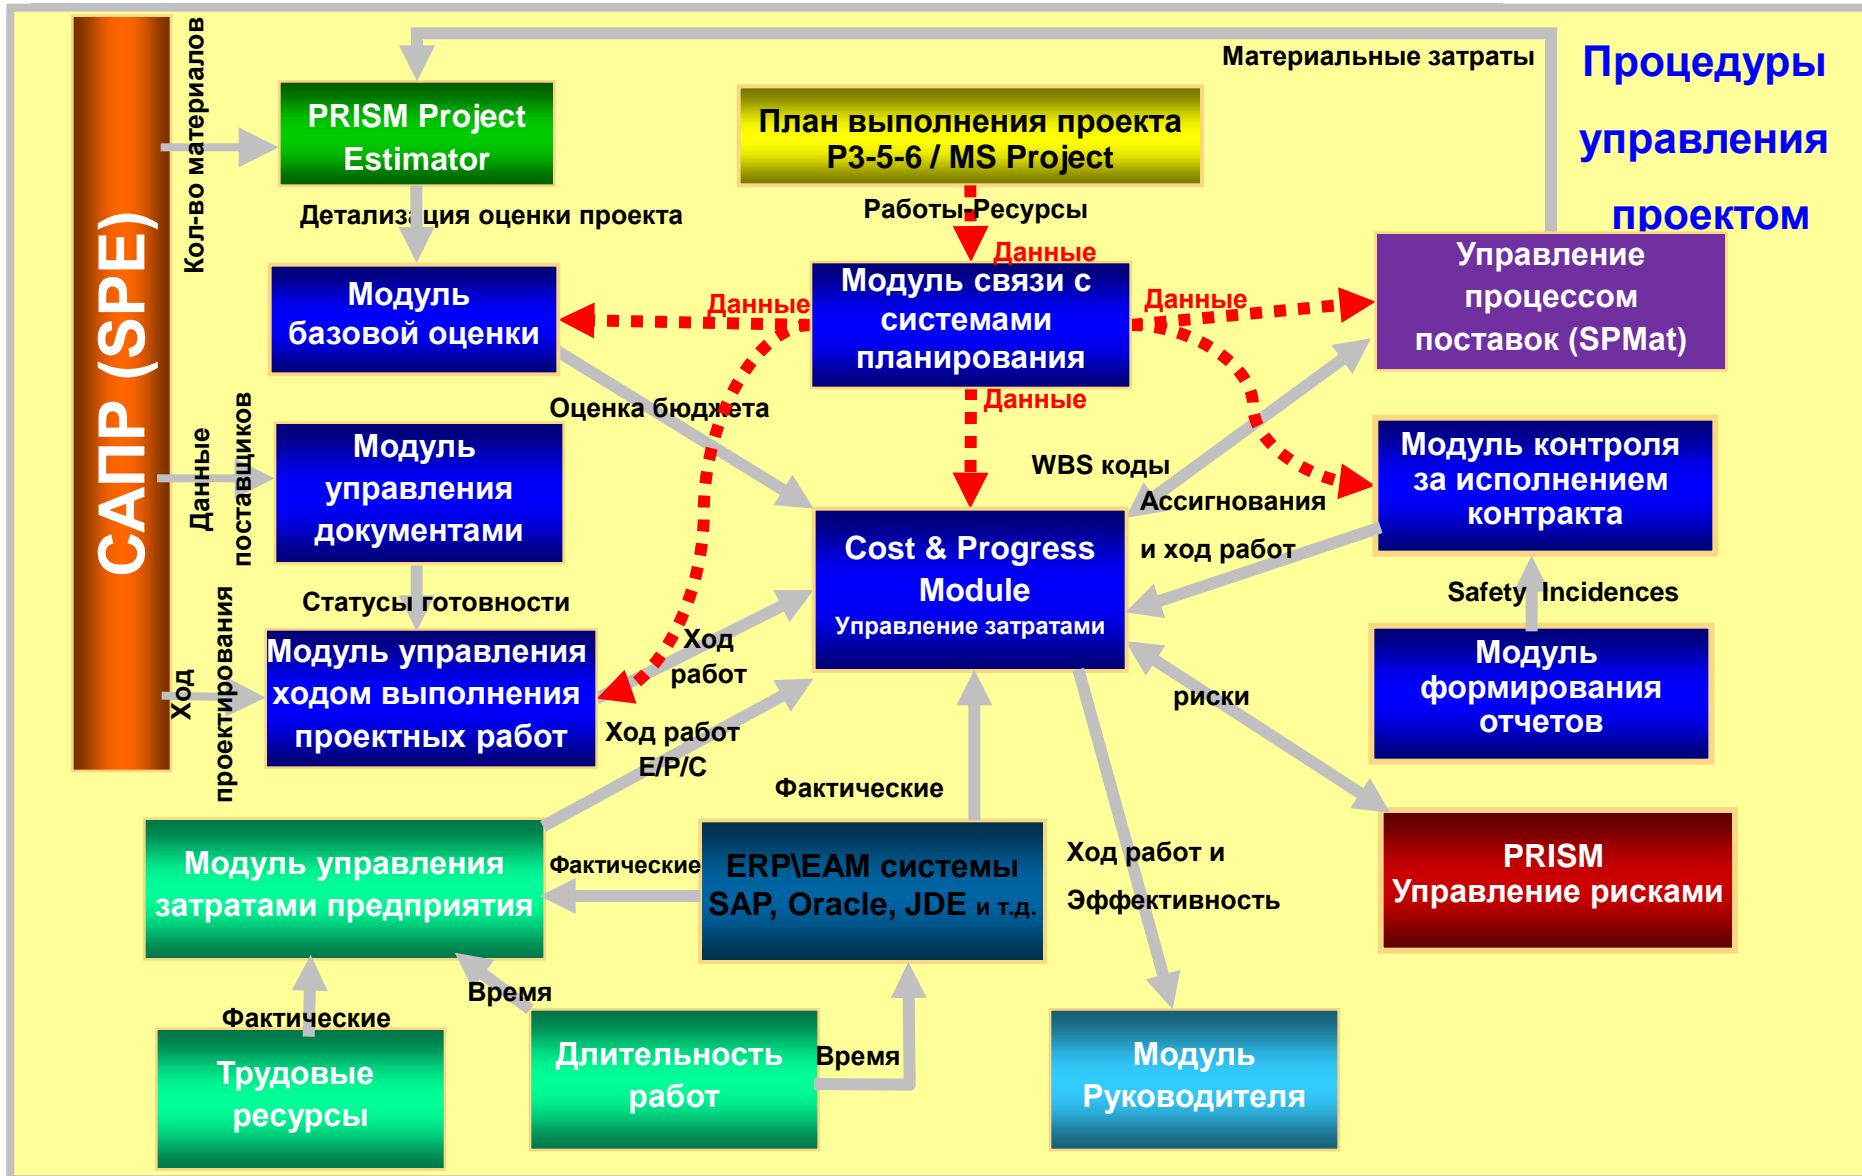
САПР (SPE)

Кол-во материалов

Материальные затраты

Процедуры управления проектом

PRISM Project Estimator

План выполнения проекта P3-5-6 / MS Project

Детализация оценки проекта

Работы-Ресурсы

Данные

Модуль базовой оценки

Данные

Модуль связи с системами планирования

Данные

Управление процессом поставок (SPMat)

Данные

Оценка бюджета

Данные поставщиков

Модуль управления документами

WBS коды

Модуль контроля за исполнением контракта

Ассигнования

и ход работ

Cost & Progress Module
Управление затратами

Статусы готовности

Safety Incidences

Ход проектирования

Модуль управления ходом выполнения проектных работ

Ход работ

Модуль формирования отчетов

риски

Ход работ E/P/C

Фактические

Модуль управления затратами предприятия

Фактические

ERP\EAM системы SAP, Oracle, JDE и т.д.

Ход работ и Эффективность

PRISM Управление рисками

Время

Фактические

Трудовые ресурсы

Длительность работ

Время

Модуль Руководителя